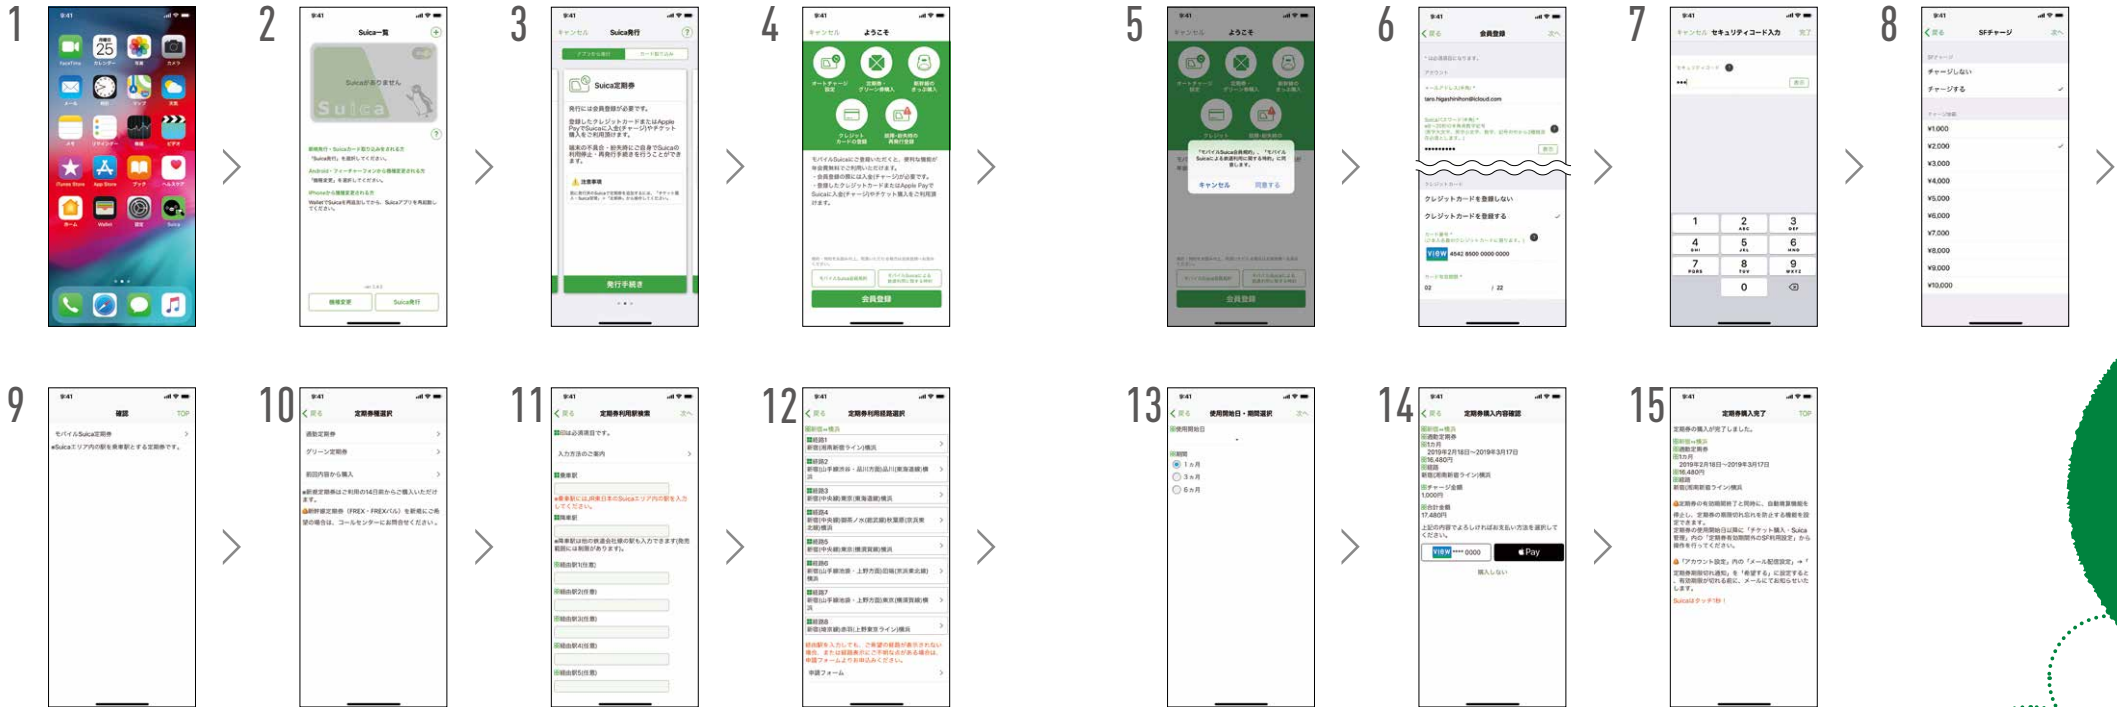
1

2
9:41
Suica一覧
Suicaがありません
Suica
ver 1.4.0
機種変更
Suica発行

3
9:41
キャンセル
Suica発行
Suica定期券
発行には会員登録が必要です。
発行手続き

4
9:41
キャンセル
ようこそ
オートチャージ設定
定期券・グリーン券購入
新幹線のきっぷ購入
クレジットカードの登録
定期・新幹線の再発行登録
会員登録

5
9:41
キャンセル
ようこそ
キャンセル
同意する
会員登録

6
9:41
戻る
会員登録
次へ
taro.higashinihon@icloud.com
クレジットカードを登録しない
クレジットカードを登録する
VIEW 4542 8500 0000 0000
02 / 22

7
9:41
キャンセル
セキュリティコード入力
完了
1
2 ABC
3 DEF
4 GHI
5 JKL
6 MNO
7 PQRS
8 TUV
9 WXYZ
0

8
9:41
戻る
SFチャージ
次へ
チャージしない
チャージする
¥1,000
¥2,000
¥3,000
¥4,000
¥5,000
¥6,000
¥7,000
¥8,000
¥9,000
¥10,000

9
9:41
確認
TOP
モバイルSuica定期券

10
9:41
戻る
定期券種選択
通勤定期券
グリーン定期券
前回内容から購入

11
9:41
戻る
定期券利用駅検索
次へ

12
9:41
戻る
定期券利用経路選択
申請フォーム

13
9:41
戻る
使用開始日・期間選択
次へ
1ヵ月
3ヵ月
6ヵ月

14
9:41
戻る
定期券購入内容確認
2019年2月18日〜2019年3月17日
16,480円
1,000円
17,480円
VIEW **** 0000
Pay
購入しない

15
9:41
定期券購入完了
TOP
定期券の購入が完了しました。
2019年2月18日〜2019年3月17日
16,480円
Suicaでタッチ!